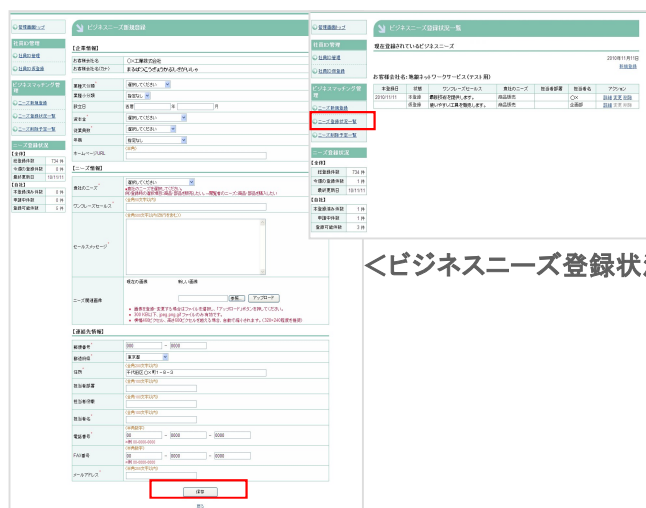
管理画面トップ

ビジネスニーズ新規登録

社員の管理

社員の登録

社員の検索

ビジネスマッチング管理

ニーズ新規登録

ニーズ登録状況一覧

ニーズ削除予定一覧

ニーズ登録状況

【全体】
| 総登録件数 | 734 件 |
|---|---|
| 今週の登録件数 | 0 件 |
| 最終更新日 | 10/11/11 |

【自社】
| 本登録済み件数 | 0 件 |
|---|---|
| 準備中件数 | 0 件 |
| 登録可能件数 | 0 件 |

【企業情報】

お客様社名 ○○工業株式会社

お客様社名(カナ) まるまるこうぎょうかぶしきがいしゃ

業種大分類 選択してください

業種小分類 指定なし

設立日 西暦 年 月

資本金 選択してください

従業員数 選択してください

年商 指定なし

ホームページURL

【ニーズ情報】

自社のニーズ 選択してください

ワンフレーズセールス

セールスメッセージ

ニーズ関連画像

参照 アップロード

【連絡先情報】

郵便番号 000 - 0000

都道府県 東京都

住所 千代田区○○町1-2-3

担当者部署

担当者役職

担当者名

電話番号 00 - 0000 - 0000

FAX番号 00 - 0000 - 0000

メールアドレス

保存

戻る

管理画面トップ

ビジネスニーズ登録状況一覧

社員の管理

社員の登録

社員の検索

ビジネスマッチング管理

ニーズ新規登録

ニーズ登録状況一覧

ニーズ削除予定一覧

ニーズ登録状況

【全体】
| 総登録件数 | 734 件 |
|---|---|
| 今週の登録件数 | 1 件 |
| 最終更新日 | 10/11/11 |

【自社】
| 本登録済み件数 | 1 件 |
|---|---|
| 準備中件数 | 1 件 |
| 登録可能件数 | 3 件 |

現在登録されているビジネスニーズ

2010年11月11日
新規登録

お客様会社名:御園ネットワークサービス(テスト用)

| 本登録日 | 状態 | ワンフレーズセールス | 自社のニーズ | 担当者部署 | 担当者名 | アクション |
|---|---|---|---|---|---|---|
| 2010/11/11 | 本登録 | 農業部材を提供します。 | 商品販売 | | ○X | 詳細 変更 削除 |
| | 準備中 | 優しさ手打ち工具を販売します。 | 商品販売 | | 企画部 | 詳細 変更 削除 |

<ビジネスニーズ登録状